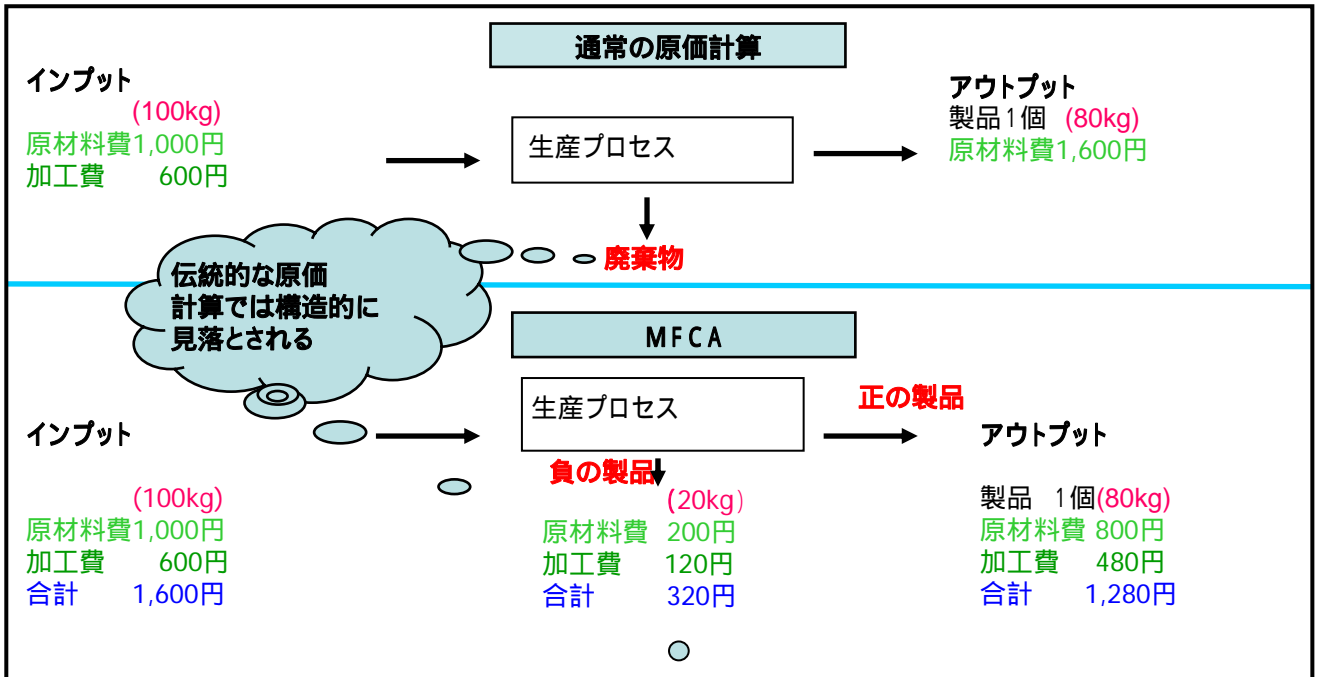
通常の原価計算

インプット
(100kg)
原材料費1,000円
加工費　600円

生産プロセス

アウトプット
製品1個 (80kg)
原材料費1,600円

廃棄物

伝統的な原価計算では構造的に見落とされる

MFCA

インプット
(100kg)
原材料費1,000円
加工費　600円
合計　1,600円

生産プロセス

正の製品

アウトプット
製品 1個(80kg)
原材料費 800円
加工費　480円
合計　1,280円

負の製品
(20kg)
原材料費 200円
加工費　120円
合計　320円